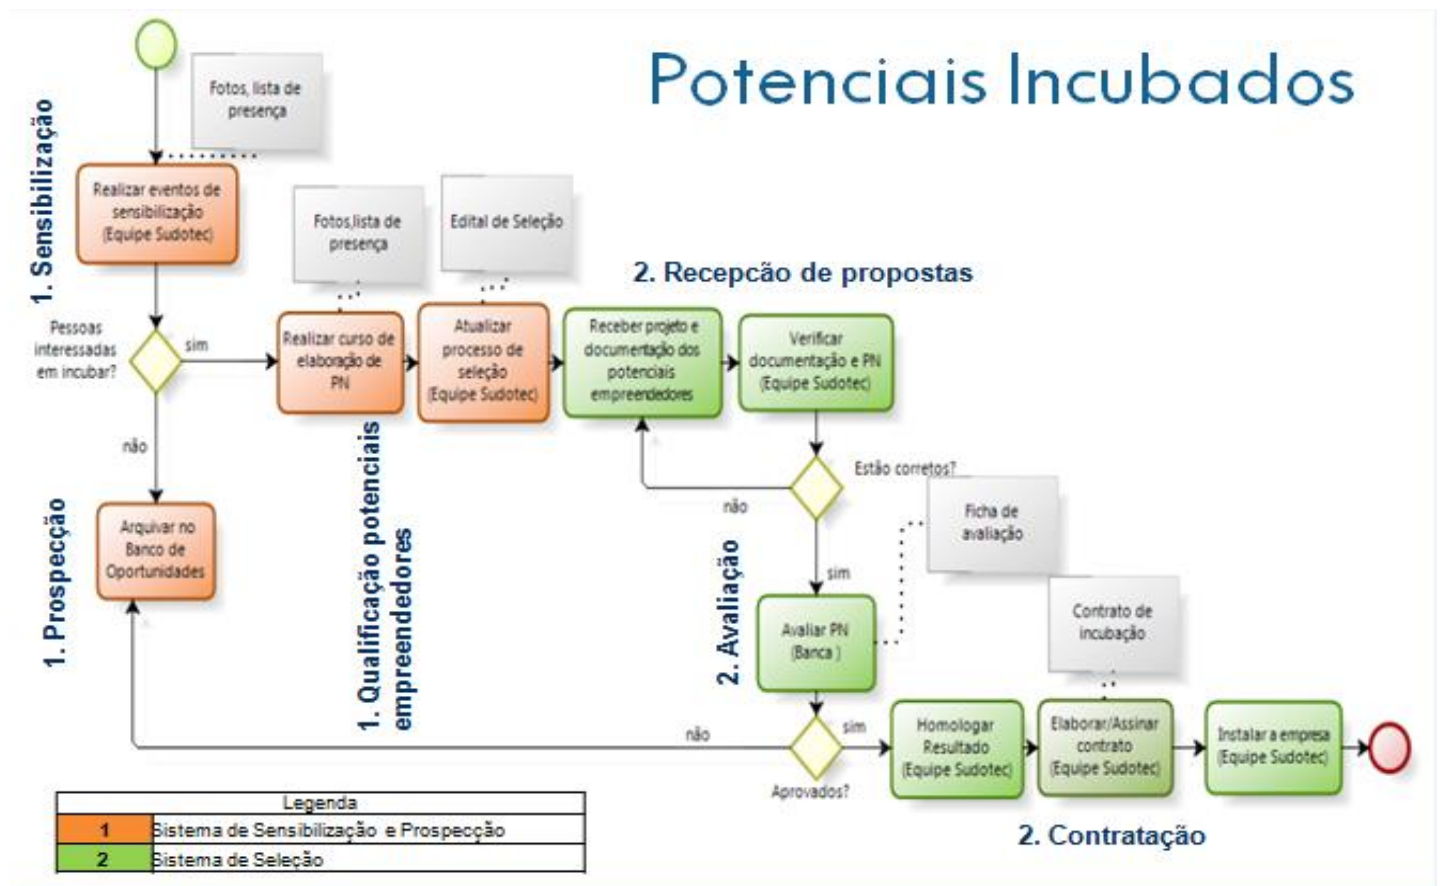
Potenciais Incubados

1. Sensibilização

Fotos, lista de presença

Realizar eventos de sensibilização (Equipe Sudotec)

Pessoas interessadas em incubar?

sim

não

1. Prospecção

Arquivar no Banco de Oportunidades

Fotos,lista de presença

Edital de Seleção

Realizar curso de elaboração de PN

Atualizar processo de seleção (Equipe Sudotec)

1. Qualificação potenciais empreendedores

2. Recepcão de propostas

Receber projeto e documentação dos potenciais empreendedores

Verificar documentação e PN (Equipe Sudotec)

Estão corretos?

não

sim

Ficha de avaliação

2. Avaliação

Avaliar PN (Banca )

Contrato de incubação

não

sim

Aprovados?

Homologar Resultado (Equipe Sudotec)

Elaborar/Assinar contrato (Equipe Sudotec)

Instalar a empresa (Equipe Sudotec)

2. Contratação

| Legenda | |
|---|---|
| 1 | Sistema de Sensibilização e Prospecção |
| 2 | Sistema de Seleção |